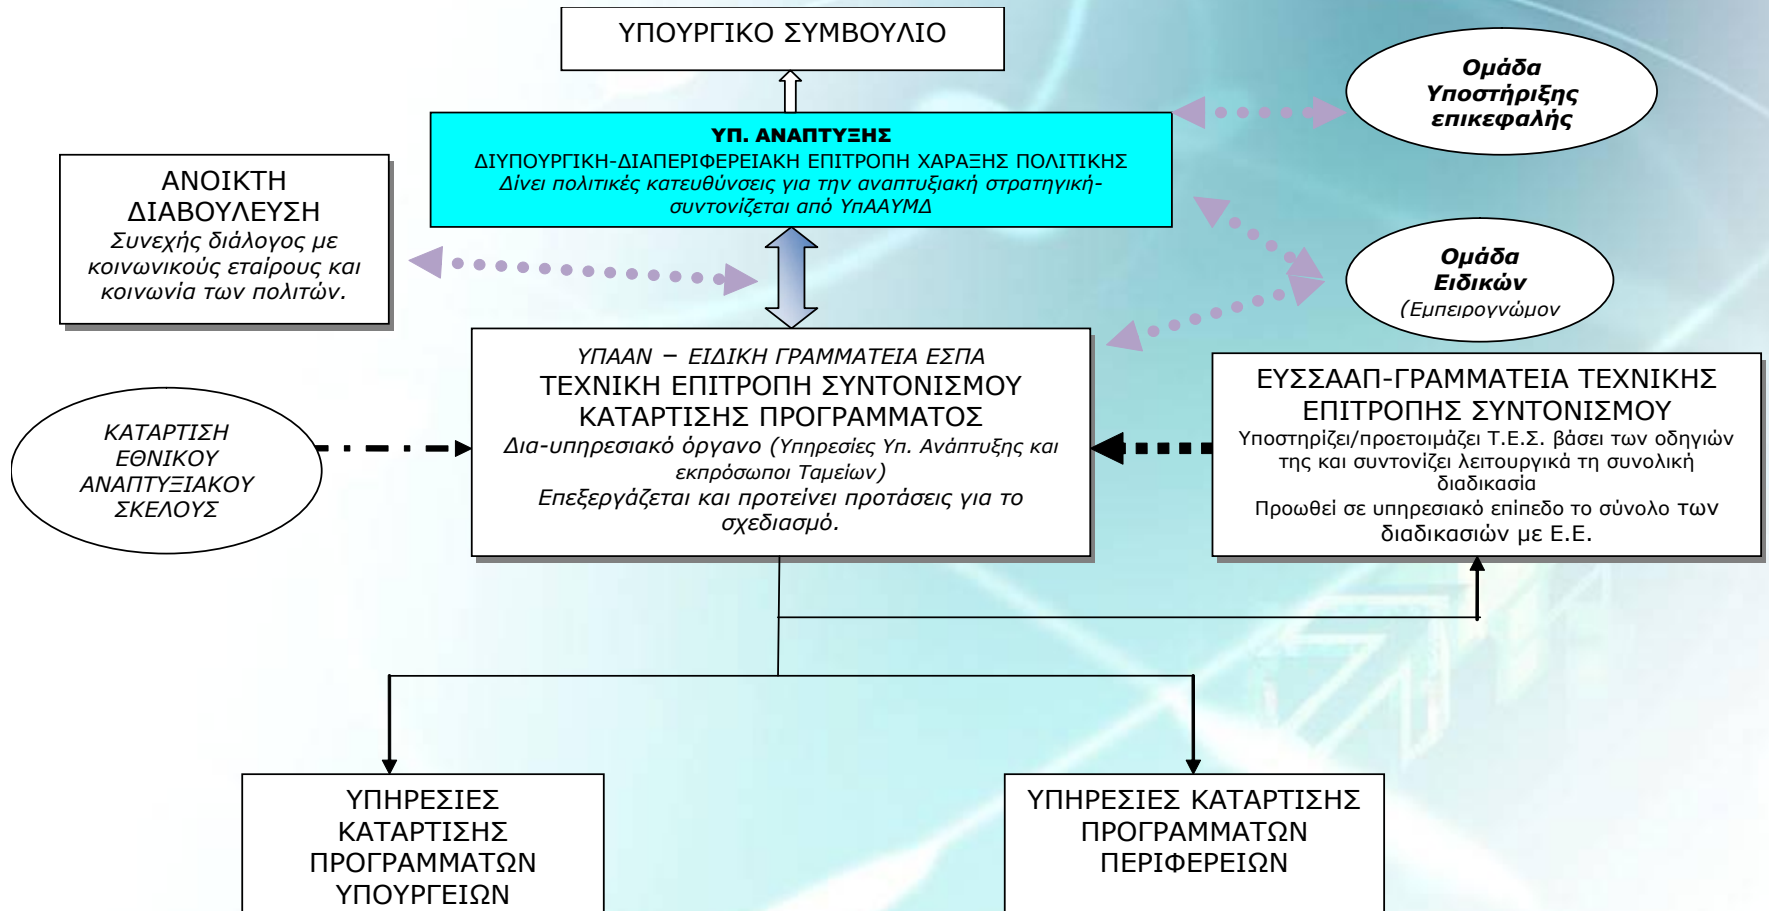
ΥΠΟΥΡΓΙΚΟ ΣΥΜΒΟΥΛΙΟ

ΥΠ. ΑΝΑΠΤΥΞΗΣ
ΔΙΥΠΟΥΡΓΙΚΗ-ΔΙΑΠΕΡΙΦΕΡΕΙΑΚΗ ΕΠΙΤΡΟΠΗ ΧΑΡΑΞΗΣ ΠΟΛΙΤΙΚΗΣ
Δίνει πολιτικές κατευθύνσεις για την αναπτυξιακή στρατηγική- συντονίζεται από ΥπΑΑΥΜΔ

Ομάδα Υποστήριξης επικεφαλής

ΑΝΟΙΚΤΗ ΔΙΑΒΟΥΛΕΥΣΗ
Συνεχής διάλογος με κοινωνικούς εταίρους και κοινωνία των πολιτών.

Ομάδα Ειδικών
(Εμπειρογνώμον

ΥΠΑΑΝ – ΕΙΔΙΚΗ ΓΡΑΜΜΑΤΕΙΑ ΕΣΠΑ
ΤΕΧΝΙΚΗ ΕΠΙΤΡΟΠΗ ΣΥΝΤΟΝΙΣΜΟΥ ΚΑΤΑΡΤΙΣΗΣ ΠΡΟΓΡΑΜΜΑΤΟΣ
Δια-υπηρεσιακό όργανο (Υπηρεσίες Υπ. Ανάπτυξης και εκπρόσωποι Ταμείων)
Επεξεργάζεται και προτείνει προτάσεις για το σχεδιασμό.

ΕΥΣΣΑΑΠ-ΓΡΑΜΜΑΤΕΙΑ ΤΕΧΝΙΚΗΣ ΕΠΙΤΡΟΠΗΣ ΣΥΝΤΟΝΙΣΜΟΥ
Υποστηρίζει/προετοιμάζει Τ.Ε.Σ. βάσει των οδηγιών της και συντονίζει λειτουργικά τη συνολική διαδικασία
Προωθεί σε υπηρεσιακό επίπεδο το σύνολο των διαδικασιών με Ε.Ε.

ΚΑΤΑΡΤΙΣΗ ΕΘΝΙΚΟΥ ΑΝΑΠΤΥΞΙΑΚΟΥ ΣΚΕΛΟΥΣ

ΥΠΗΡΕΣΙΕΣ ΚΑΤΑΡΤΙΣΗΣ ΠΡΟΓΡΑΜΜΑΤΩΝ ΥΠΟΥΡΓΕΙΩΝ

ΥΠΗΡΕΣΙΕΣ ΚΑΤΑΡΤΙΣΗΣ ΠΡΟΓΡΑΜΜΑΤΩΝ ΠΕΡΙΦΕΡΕΙΩΝ